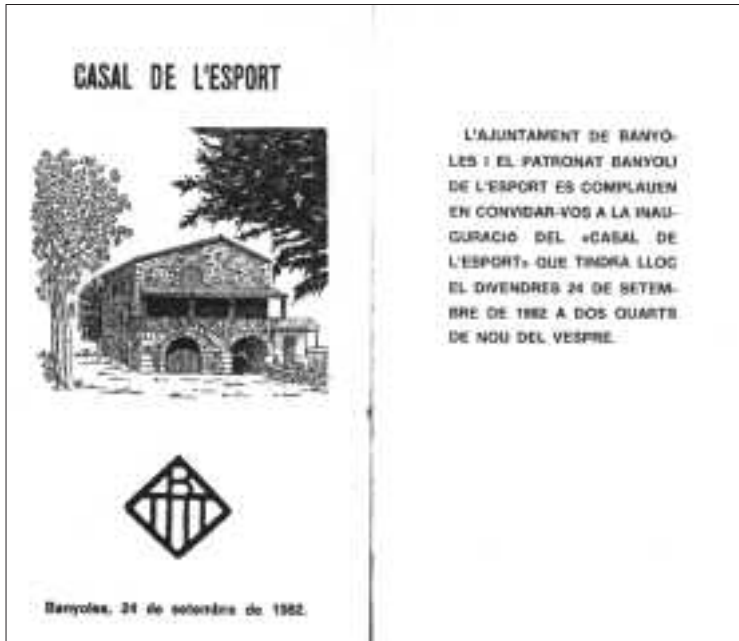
CASAL DE L'ESPORT

Banyoles, 24 de setembre de 1982.

L'AJUNTAMENT DE BANYOLES I EL PATRONAT BANYOLI DE L'ESPORT ES COMPLAUEN EN CONVIDAR-VOS A LA INAUGURACIÓ DEL «CASAL DE L'ESPORT» QUE TINDRÀ LLOC EL DIVENDRES 24 DE SETEMBRE DE 1982 A DOS QUARTS DE NOU DEL VESPRE.